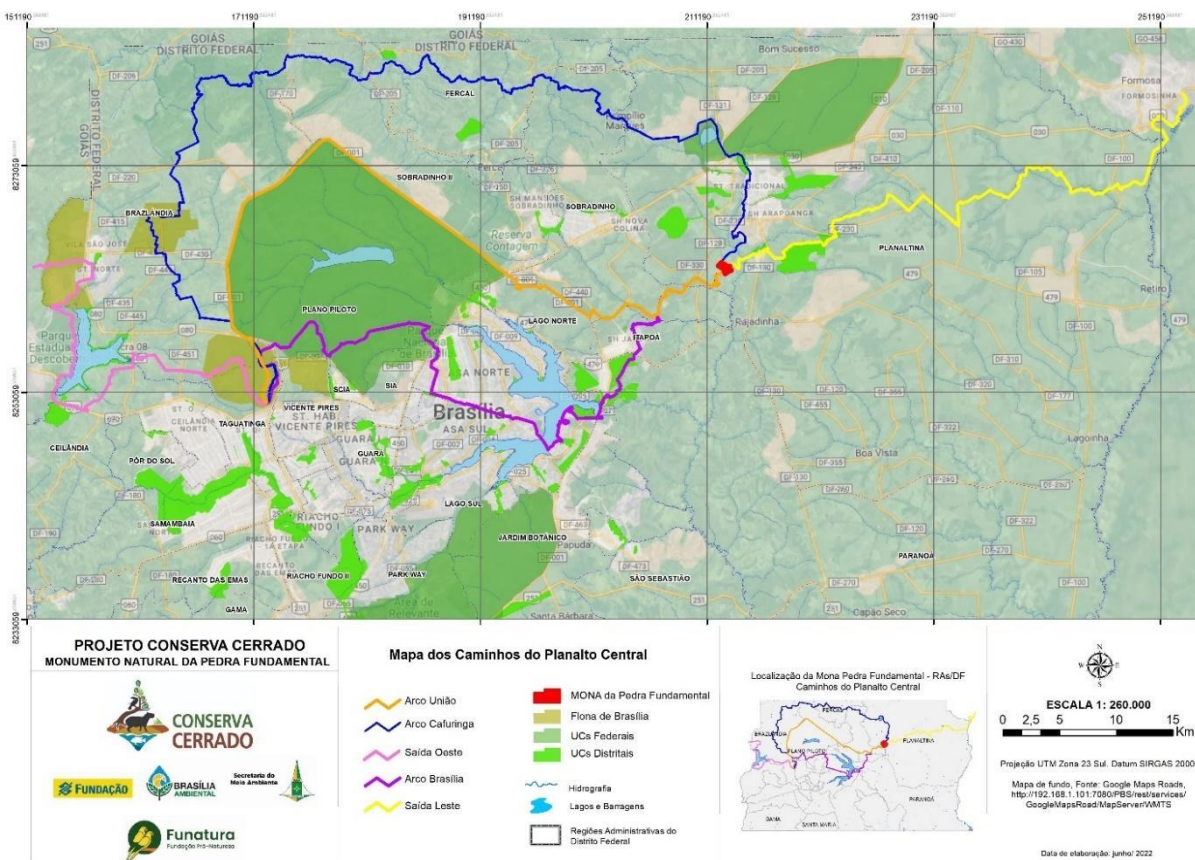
151190 171190 191190 211190 231190 251190

8273059 8253059 8233059

GOIÁS DISTRITO FEDERAL
GOIÁS DISTRITO FEDERAL
DISTRITO FEDERAL GOIÁS
Bom Sucesso
Formosa
FORMOSINHA
FERCAL
SOBRADINHO II
SOBRADINHO
SH MANSÕES SOBRADINHO
SH NOVA COLINA
Reserva Contagem
ST TRADICIONAL
SH ARAPOANGA
PLANALTINA
BRAZLÂNDIA
VILA SÃO JOSÉ
Parque Estadual Descoberto
PLANO PILOTO
LAGO NORTE
ITAPOÃ
Rajadinha
Retiro
SCIA
SIA
ASA NORTE
Brasília
ASA SUL
VICENTE PIRES
ST. HAB. VICENTE PIRES
TAGUATINGA
CEILÂNDIA
PÔR DO SOL
GUARÁ
SAMAMBAIA
RIACHO FUNDO I
PARK WAY
LAGO SUL
JARDIM BOTÂNICO
Papuda
RIACHO FUNDO II
RECANTO DAS EMAS
GAMA
SÃO SEBASTIÃO
Santa Bárbara
Boa Vista
Lagoinha
PARANOÁ
Capão Seco

PROJETO CONSERVA CERRADO
MONUMENTO NATURAL DA PEDRA FUNDAMENTAL
CONSERVA CERRADO
FUNDAÇÃO
BRASÍLIA AMBIENTAL
Secretaria do Meio Ambiente
Funatura
Fundação Pró-Natureza

Mapa dos Caminhos do Planalto Central

Arco União
Arco Cafuringa
Saída Oeste
Arco Brasília
Saída Leste
MONA da Pedra Fundamental
Flona de Brasília
UCs Federais
UCs Distritais
Hidrografia
Lagos e Barragens
Regiões Administrativas do Distrito Federal

Localização da Mona Pedra Fundamental - RAs/DF
Caminhos do Planalto Central

ESCALA 1: 260.000
0 2,5 5 10 15 Km

Projeção UTM Zona 23 Sul. Datum SIRGAS 2000

Mapa de fundo, Fonte: Google Maps Roads, http://192.168.1.101:7080/PBS/rest/services/GoogleMapsRoad/MapServer/WMTS

Data de elaboração: junho/ 2022